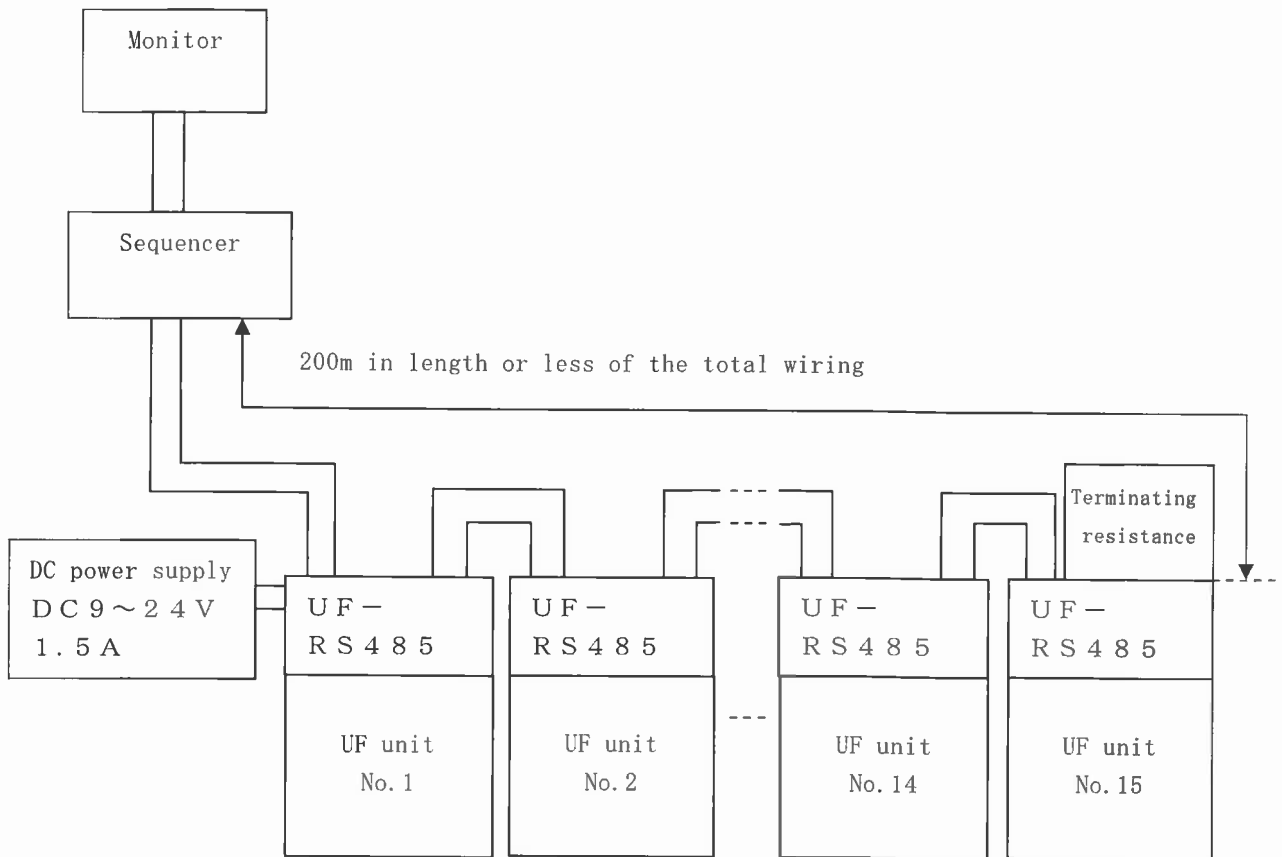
Monitor

Sequencer

200m in length or less of the total wiring

Terminating resistance

DC power supply
DC9～24V
1.5A

UF－RS485

UF unit
No. 1

UF－RS485

UF unit
No. 2

UF－RS485

UF unit
No. 14

UF－RS485

UF unit
No. 15